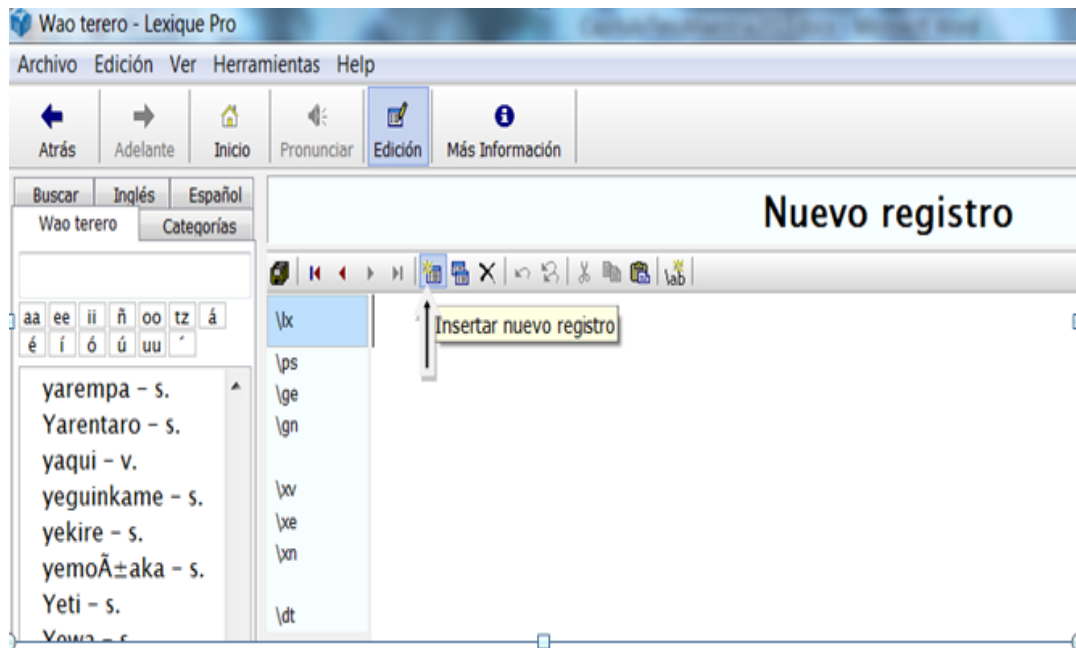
Wao terero - Lexique Pro

Archivo Edición Ver Herramientas Help

Atrás Adelante Inicio Pronunciar Edición Más Información

Buscar Inglés Español
Wao terero Categorías

aa ee ii ñ oo tz á
é í ó ú uu ´

yarempa - s.
Yarentaro - s.
yaqui - v.
yeguinkame - s.
yekire - s.
yemoÃ±aka - s.
Yeti - s.
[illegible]

Nuevo registro

Insertar nuevo registro

\lx
\ps
\ge
\gn
\xv
\xe
\xn
\dt